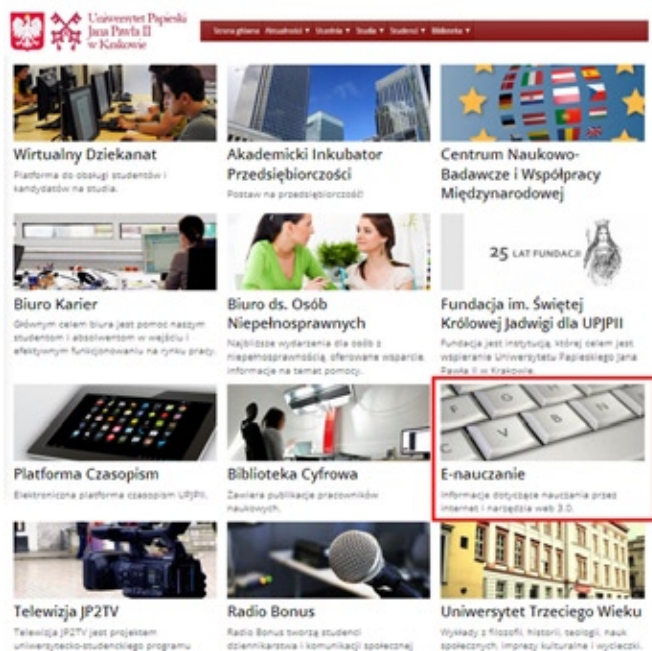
Uniwersytet Papieski Jana Pawła II w Krakowie

Strona główna Aktualności ▾ Uczelnia ▾ Studia ▾ Studenci ▾ Biblioteka ▾

Wirtualny Dziekanat
Platforma do obsługi studentów i kandydatów na studia.

Akademicki Inkubator Przedsiębiorczości
Postaw na przedsiębiorczość!

Centrum Naukowo-Badawcze i Współpracy Międzynarodowej

Biuro Karier
Głównym celem biura jest pomoc naszym studentom i absolwentom w wejściu i efektywnym funkcjonowaniu na rynku pracy.

Biuro ds. Osób Niepełnosprawnych
Najbliższe wydarzenia dla osób z niepełnosprawnością, oferowane wsparcie, informacje na temat pomocy.

25 LAT FUNDACJI

Fundacja im. Świętej Królowej Jadwigi dla UPJPII
Fundacja jest instytucją, której celem jest wspieranie Uniwersytetu Papieskiego Jana Pawła II w Krakowie.

Platforma Czasopism
Elektroniczna platforma czasopism UPJPII.

Biblioteka Cyfrowa
Zawiera publikacje pracowników naukowych.

E-nauczanie
Informacje dotyczące nauczania przez internet i narzędzia web 3.0.

Telewizja JP2TV
Telewizja JP2TV jest projektem uniwersytecko-studenckiego programu

Radio Bonus
Radio Bonus tworzą studenci dziennikarstwa i komunikacji społecznej

Uniwersytet Trzeciego Wieku
Wykłady z filozofii, historii, teologii, nauk społecznych, imprezy kulturalne i wycieczki.